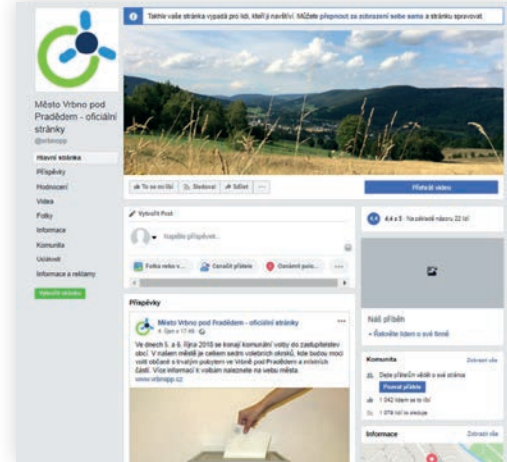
Takhle vaše stránka vypadá pro lidi, kteří ji navštíví. Můžete přepnout za zobrazení sebe sama a stránku spravovat.

Město Vrbno pod Pradědem - oficiální stránky
@vrbnopp

Hlavní stránka
Příspěvky
Hodnocení
Videa
Fotky
Informace
Komunita
Události
Informace a reklamy

Vytvořit stránku

To se mi líbí
Sledovat
Sdílet
...

Přehrát video

Vytvořit Post

Napište příspěvek...

Fotka nebo v...
Označit přátele
Označit polo...
...

4.4 z 5 Na základě názoru 22 lidí

Náš příběh
+ Řekněte lidem o své firmě

Příspěvky

Město Vrbno pod Pradědem - oficiální stránky
8. října v 17:46

Ve dnech 5. a 6. října 2018 se konají komunální volby do zastupitelstev obcí. V našem městě je celkem sedm volebních okrsků, ve kterých mohou volit občané s trvalým pobytem ve Vrbně pod Pradědem a místních částí. Více informací k volbám naleznete na webu města.
www.vrbnopp.cz

Komunita
Zobrazit vše
Dejte přátelům vědět o své stránka
Pozvat přátele
1 042 lidem se to líbí
1 078 lidí to sleduje

Informace
Zobrazit vše